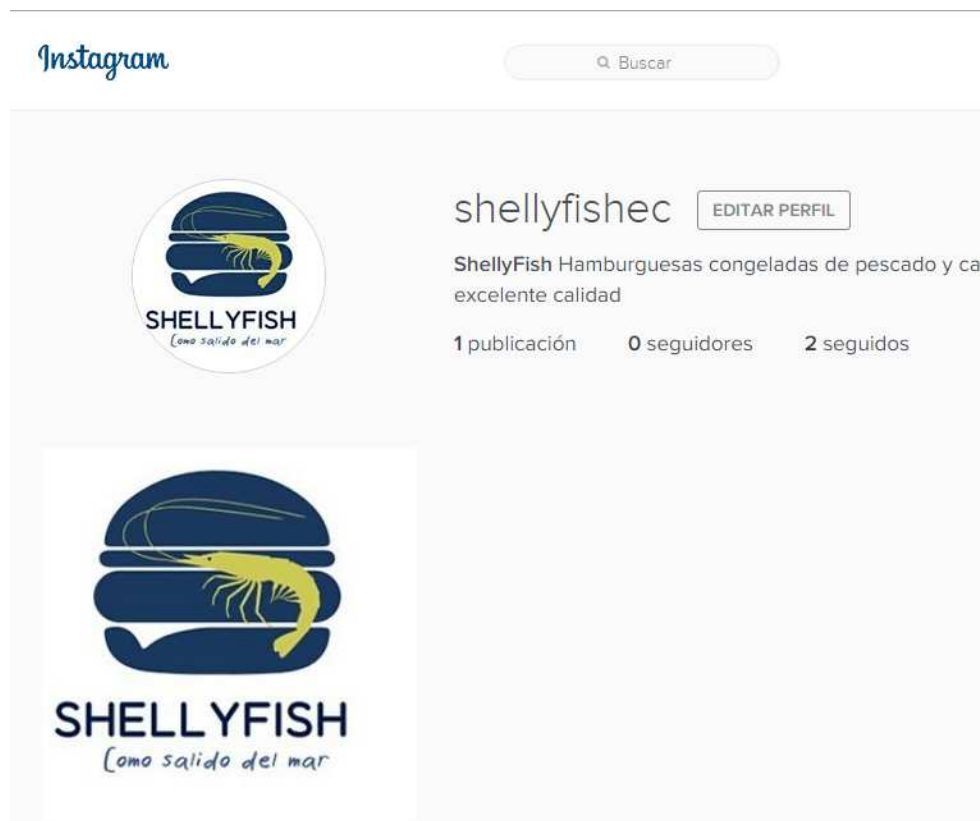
Instagram

Buscar

SHELLYFISH
Como salido del mar

shellyfishec EDITAR PERFIL

ShellyFish Hamburguesas congeladas de pescado y ca
excelente calidad

1 publicación 0 seguidores 2 seguidos

SHELLYFISH
Como salido del mar